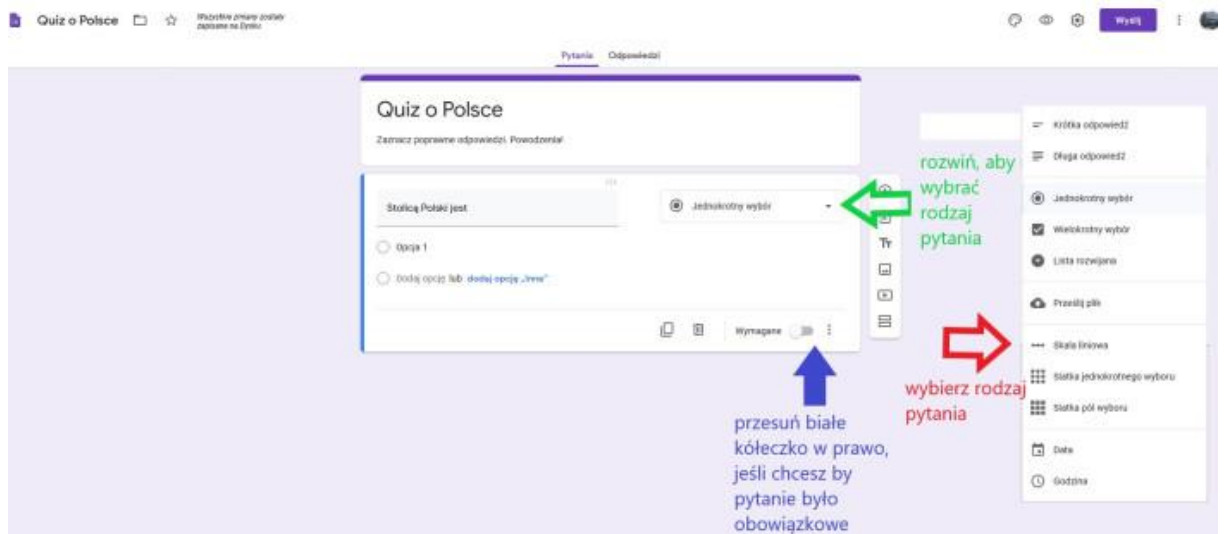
Quiz o Polsce

Wszystkie zmiany zostały zapisane na Dysku

Wyślij

Pytania Odpowiedzi

Quiz o Polsce

Zaznacz poprawne odpowiedzi. Powodzenia!

Stolicą Polski jest

Jednokrotny wybór

Opcja 1

Dodaj opcję lub dodaj opcję „Inne"

Wymagane

rozwiń, aby wybrać rodzaj pytania

przesuń białe kółeczko w prawo, jeśli chcesz by pytanie było obowiązkowe

wybierz rodzaj pytania

Krótka odpowiedź

Długa odpowiedź

Jednokrotny wybór

Wielokrotny wybór

Lista rozwijana

Prześlij plik

Skala liniowa

Siatka jednokrotnego wyboru

Siatka pól wyboru

Data

Godzina